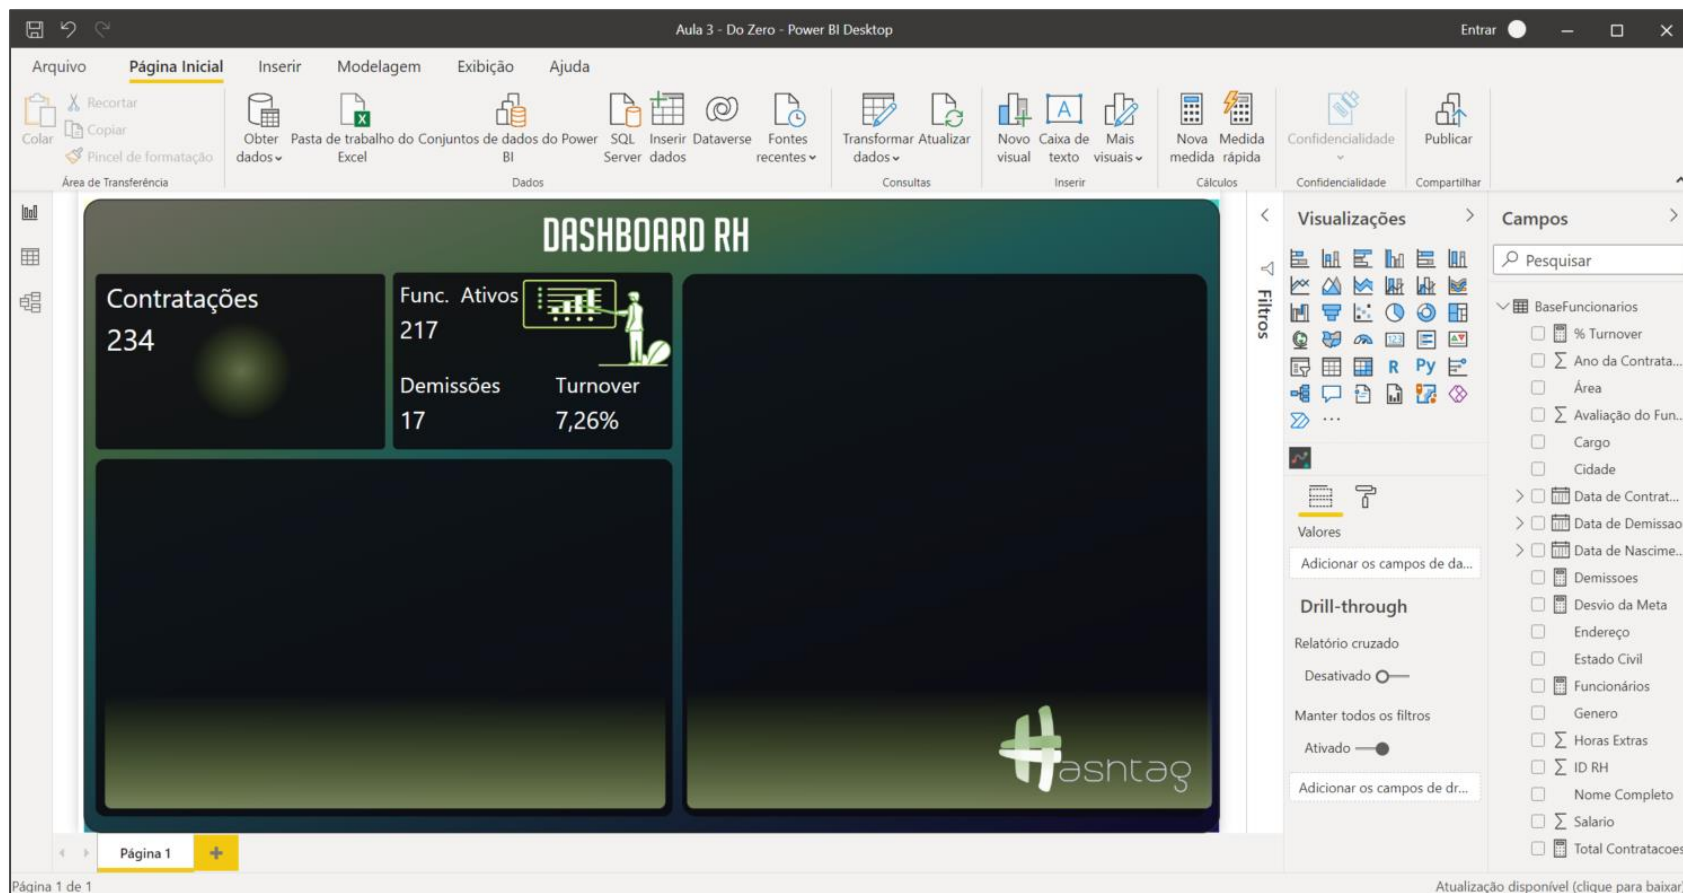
Aula 3 - Do Zero - Power BI Desktop

Entrar

Arquivo Página Inicial Inserir Modelagem Exibição Ajuda

Recortar
Copiar
Colar
Pincel de formatação
Área de Transferência

Obter dados
Pasta de trabalho do Excel
Conjuntos de dados do Power BI
SQL Server
Inserir dados
Dataverse
Fontes recentes
Dados

Transformar dados
Atualizar
Consultas

Novo visual
Caixa de texto
Mais visuais
Inserir

Nova medida
Medida rápida
Cálculos

Confidencialidade
Confidencialidade

Publicar
Compartilhar

DASHBOARD RH

Contratações
234

Func. Ativos
217

Demissões
17

Turnover
7,26%

Hasntag

Filtros

Visualizações

Valores
Adicionar os campos de da...

Drill-through
Relatório cruzado
Desativado
Manter todos os filtros
Ativado
Adicionar os campos de dr...

Campos
Pesquisar
BaseFuncionarios
% Turnover
Ano da Contrata...
Área
Avaliação do Fun...
Cargo
Cidade
Data de Contrat...
Data de Demissao
Data de Nascime...
Demissoes
Desvio da Meta
Endereço
Estado Civil
Funcionários
Genero
Horas Extras
ID RH
Nome Completo
Salario
Total Contratacoes

Página 1

Página 1 de 1

Atualização disponível (clique para baixar